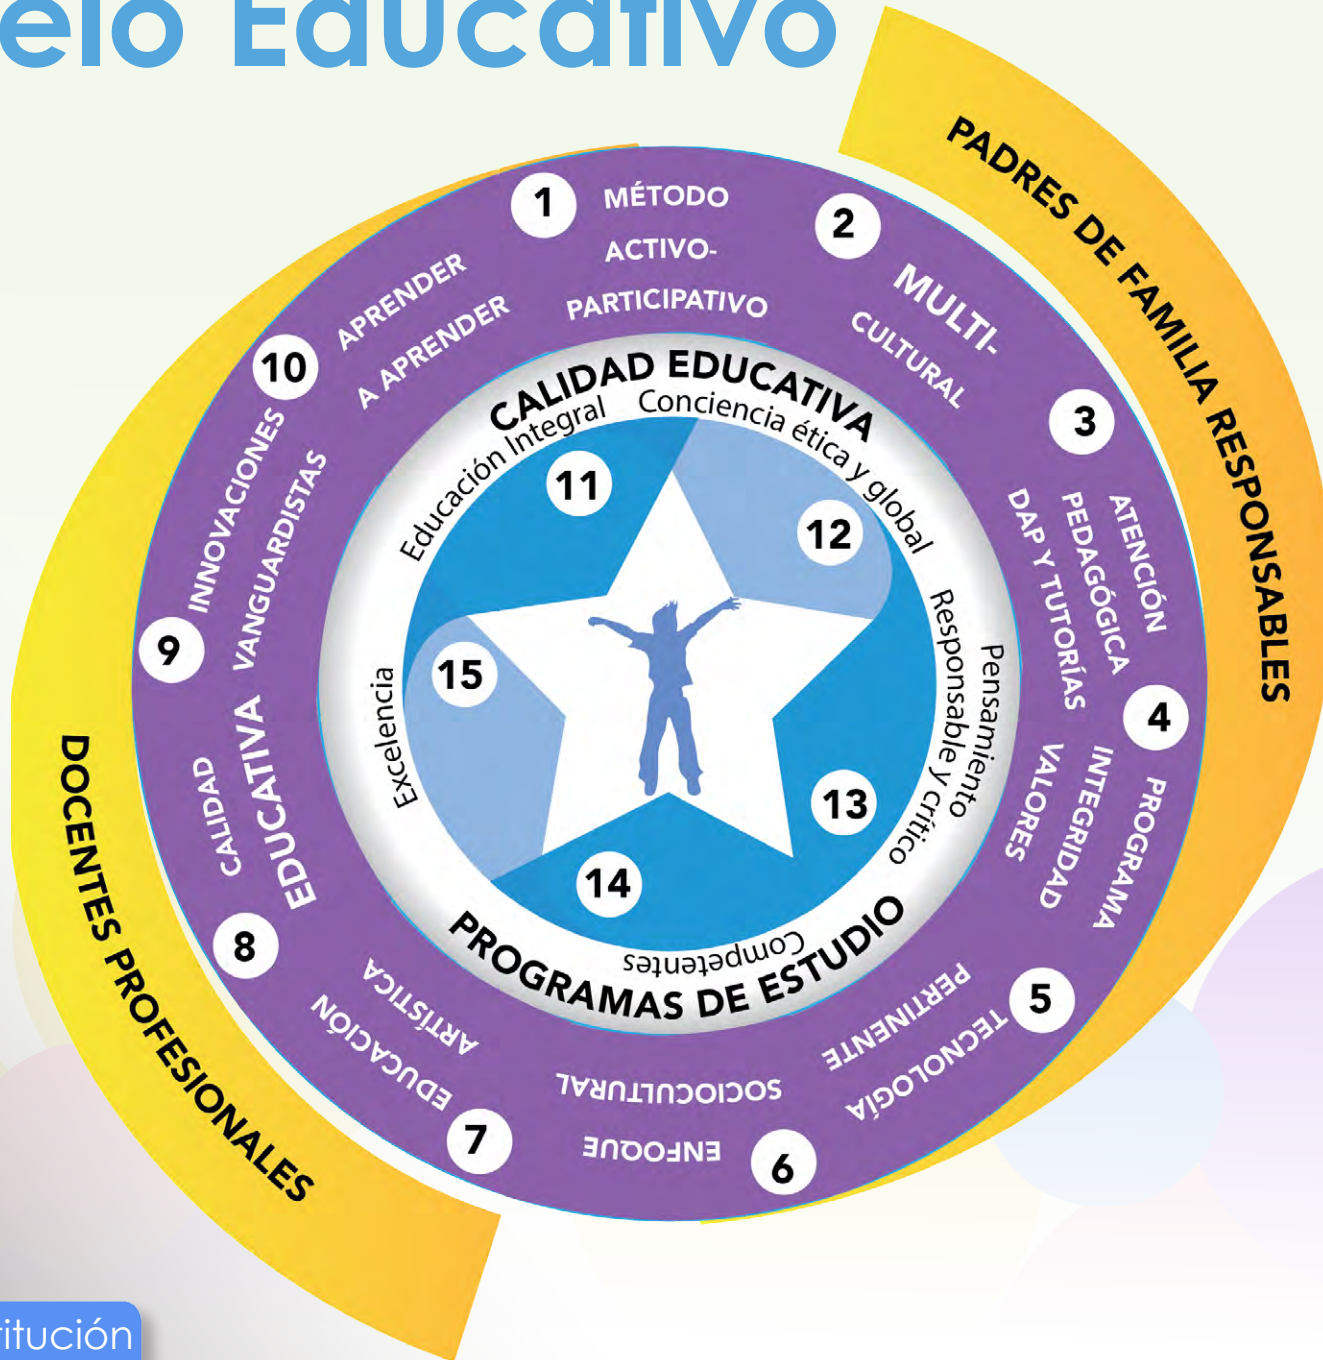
elo Educativo

PADRES DE FAMILIA RESPONSABLES

1 MÉTODO ACTIVO-PARTICIPATIVO

2 MULTI-CULTURAL

3 ATENCIÓN PEDAGÓGICA DAP Y TUTORÍAS

4 PROGRAMA INTEGRIDAD VALORES

5 TECNOLOGÍA PERTINENTE

6 ENFOQUE SOCIOCULTURAL

7 EDUCACIÓN ARTÍSTICA

8 CALIDAD EDUCATIVA

9 INNOVACIONES VANGUARDISTAS

10 APRENDER A APRENDER

CALIDAD EDUCATIVA

Educación Integral

Conciencia ética y global

Pensamiento Responsable y crítico

Competentes

Excelencia

11

12

13

14

15

PROGRAMAS DE ESTUDIO

DOCENTES PROFESIONALES

itución